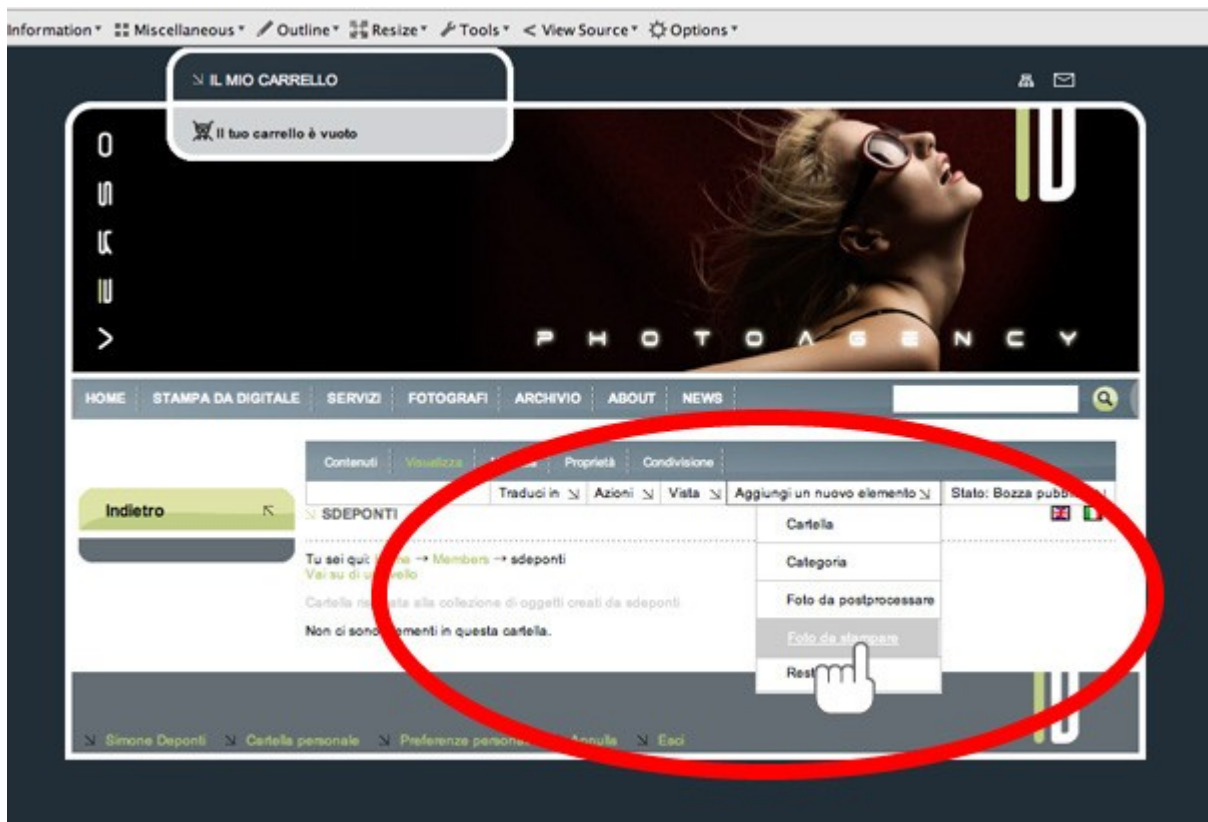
Information ▾ Miscellaneous ▾ Outline ▾ Resize ▾ Tools ▾ < View Source ▾ Options ▾

IL MIO CARRELLO

Il tuo carrello è vuoto

PHOTOAGENCY

HOME STAMPA DA DIGITALE SERVIZI FOTOGRAFI ARCHIVIO ABOUT NEWS

Contenuti Visualizza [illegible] Proprietà Condivisione

Traduci in Azioni Vista Aggiungi un nuovo elemento Stato: Bozza pubb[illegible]

Indietro

SDEPONTI

Cartella

Categoria

Foto da postprocessare

Foto da stampare

Rest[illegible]

Tu sei qui: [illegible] → Members → sdeponti
Vai su di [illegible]vello

Cartella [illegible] alla collezione di oggetti creati da sdeponti

Non ci sono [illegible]ementi in questa cartella.

Simone Deponti Cartella personale Preferenze person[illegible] Annulla Esci